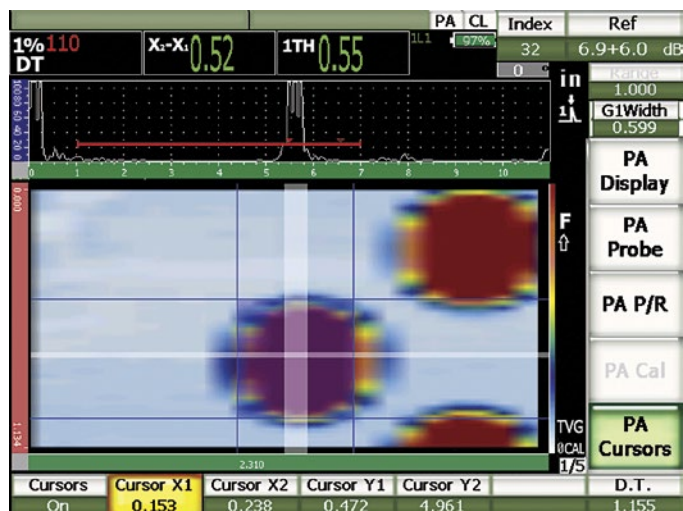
PA CL Index Ref

1% 110 DT

$X_2$-$X_1$ 0.52

1TH 0.55

1L1

97%

32

6.9+6.0 dB

0

in

Range 1.000

G1Width 0.599

100 80 60 40 20 0

0 1 2 3 4 5 6 7 8 9 10

PA Display

PA Probe

PA P/R

PA Cal

PA Cursors

0.000

F

1.134

2.310

TVG

CAL

1/5

| Cursors | Cursor X1 | Cursor X2 | Cursor Y1 | Cursor Y2 | | D.T. |
|---|---|---|---|---|---|---|
| On | 0.153 | 0.238 | 0.472 | 4.961 | | 1.155 |